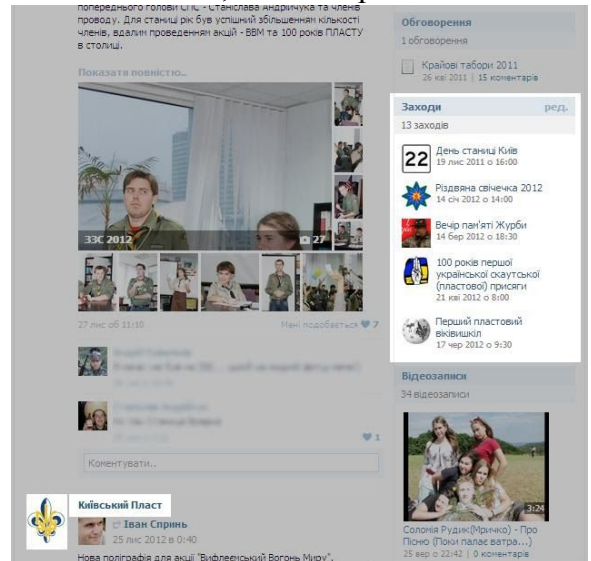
попереднього голови СПС - Станіслава Андричука та члена проводу. Для станиці рік був успішним збільшенням кількості членів, вдалим проведенням акцій - ВВМ та 100 років ПЛАСТУ в столиці.

Показати повністю..

ЗЗС 2012

27

27 лис об 11:10

Мені подобається 7

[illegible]

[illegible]

1

Коментувати...

Київський Пласт

Іван Сприньь

25 лис 2012 в 0:40

Нова поліграфія для акції "Вифлеємський Вогонь Миру".

Обговорення

1 обговорення

Крайові табори 2011

26 кві 2011 | 15 коментарів

Заходи

ред.

13 заходів

22

День станиці Київ

19 лис 2011 о 16:00

Різдвяна свічечка 2012

14 січ 2012 о 14:00

Вечір пам'яті Журби

14 бер 2012 о 18:30

100 років першої української скаутської (пластової) присяги

21 кві 2012 о 8:00

Перший пластовий вівишкіл

17 чер 2012 о 9:30

Відеозаписи

34 відеозаписи

3:24

Соломія Рудик(Мричко) - Про Пісню (Поки палає ватра...)

25 вер о 22:42 | 0 коментарів